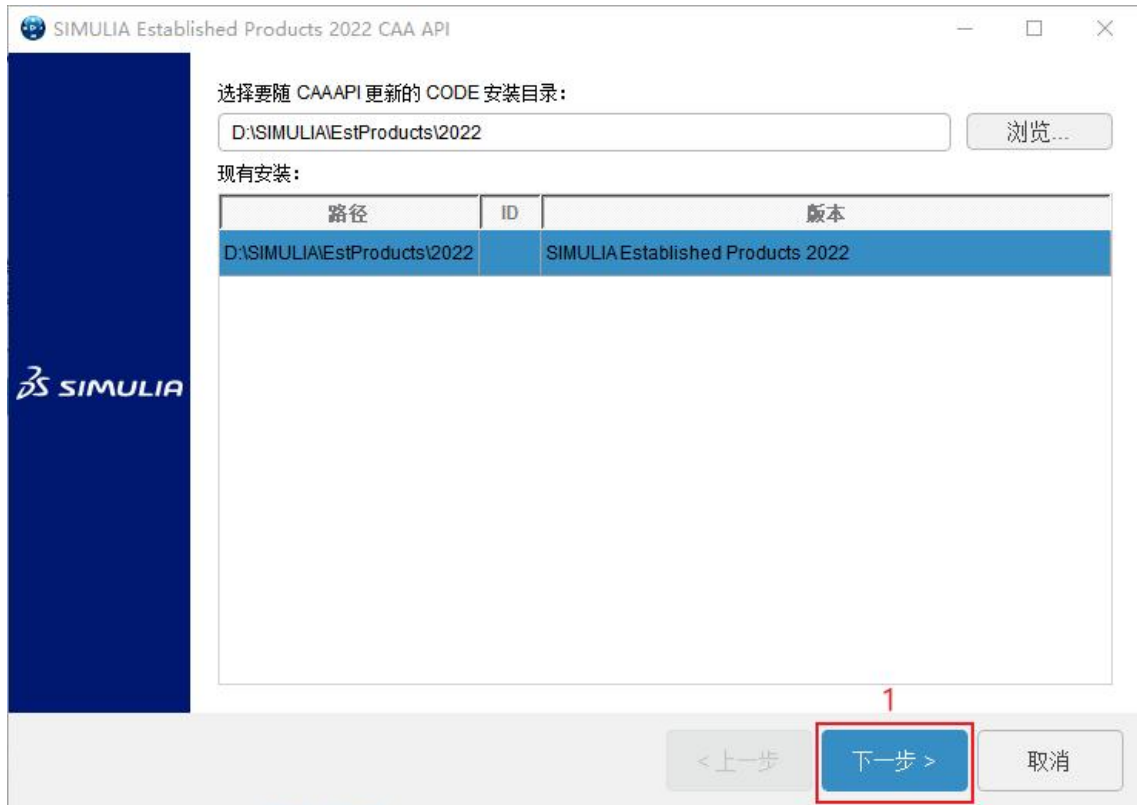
SIMULIA Established Products 2022 CAA API

选择要随 CAAAPI 更新的 CODE 安装目录：

D:\SIMULIA\EstProducts\2022

浏览...

现有安装：

| 路径 | ID | 版本 |
|---|---|---|
| D:\SIMULIA\EstProducts\2022 | | SIMULIA Established Products 2022 |

3S SIMULIA

1

< 上一步

下一步 >

取消